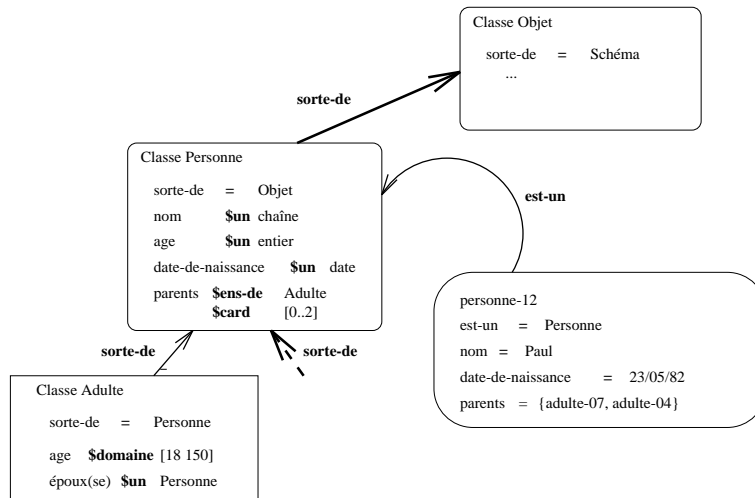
Classe Objet

sorte-de = Schéma

...

sorte-de

Classe Personne

sorte-de = Objet

nom **$un** chaîne

age **$un** entier

date-de-naissance **$un** date

parents **$ens-de** Adulte
**$card** [0..2]

est-un

personne-12

est-un = Personne

nom = Paul

date-de-naissance = 23/05/82

parents = {adulte-07, adulte-04}

sorte-de

sorte-de

Classe Adulte

sorte-de = Personne

age **$domaine** [18 150]

époux(se) **$un** Personne